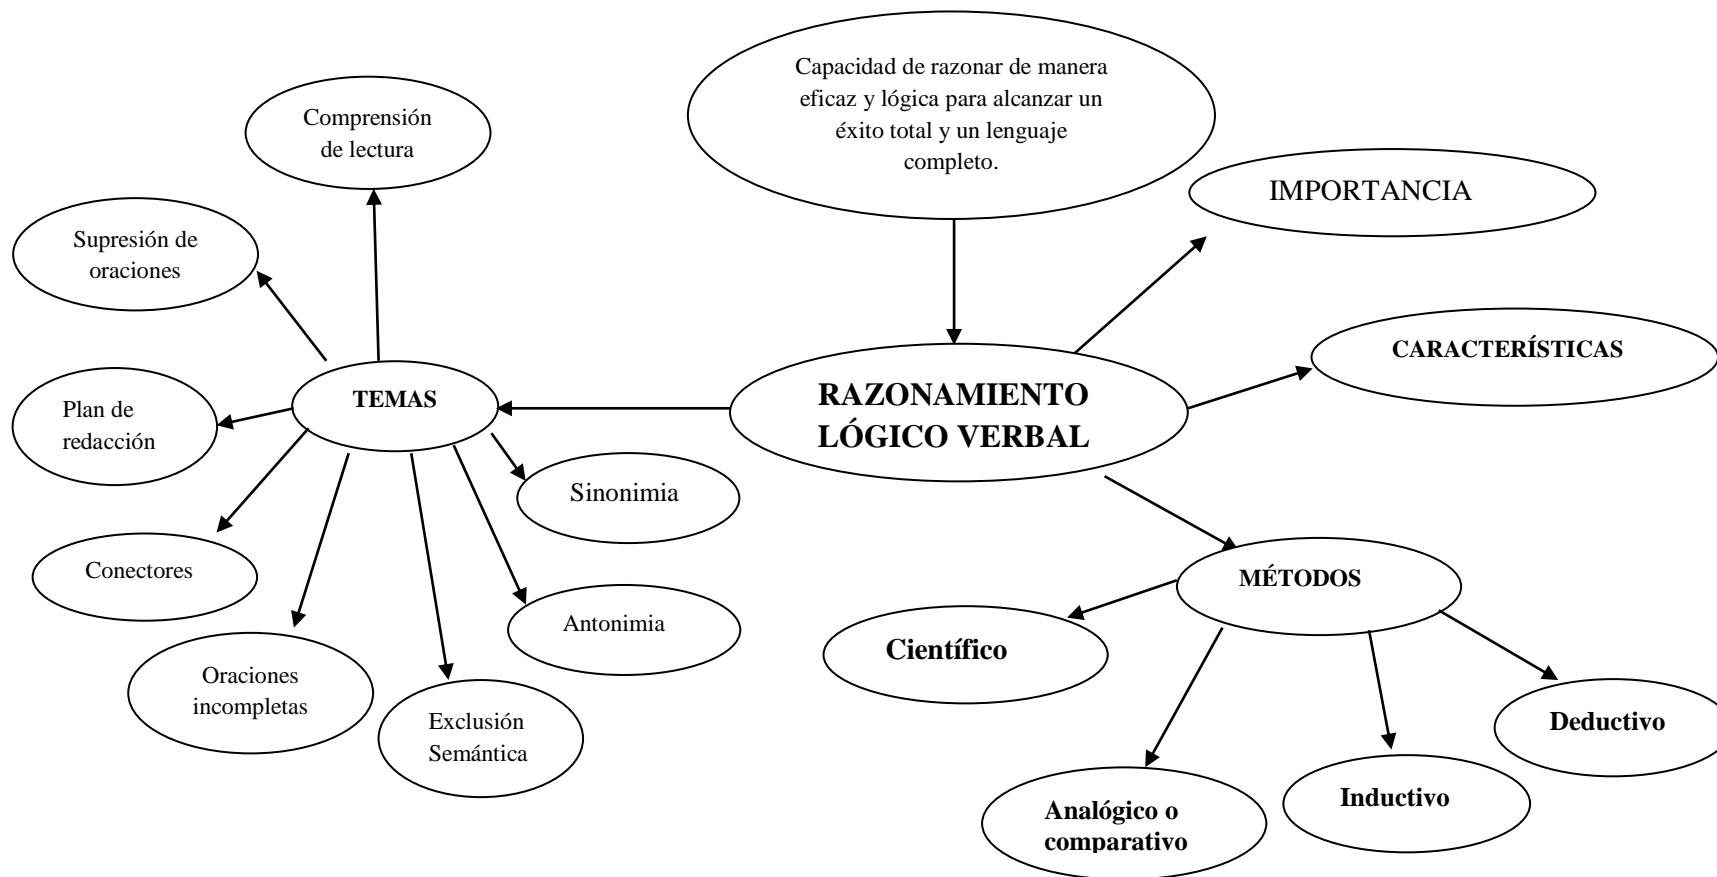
Capacidad de razonar de manera eficaz y lógica para alcanzar un éxito total y un lenguaje completo.

RAZONAMIENTO LÓGICO VERBAL

IMPORTANCIA

CARACTERÍSTICAS

MÉTODOS

Científico

Analógico o comparativo

Inductivo

Deductivo

TEMAS

Comprensión de lectura

Supresión de oraciones

Plan de redacción

Conectores

Oraciones incompletas

Exclusión Semántica

Antonimia

Sinonimia